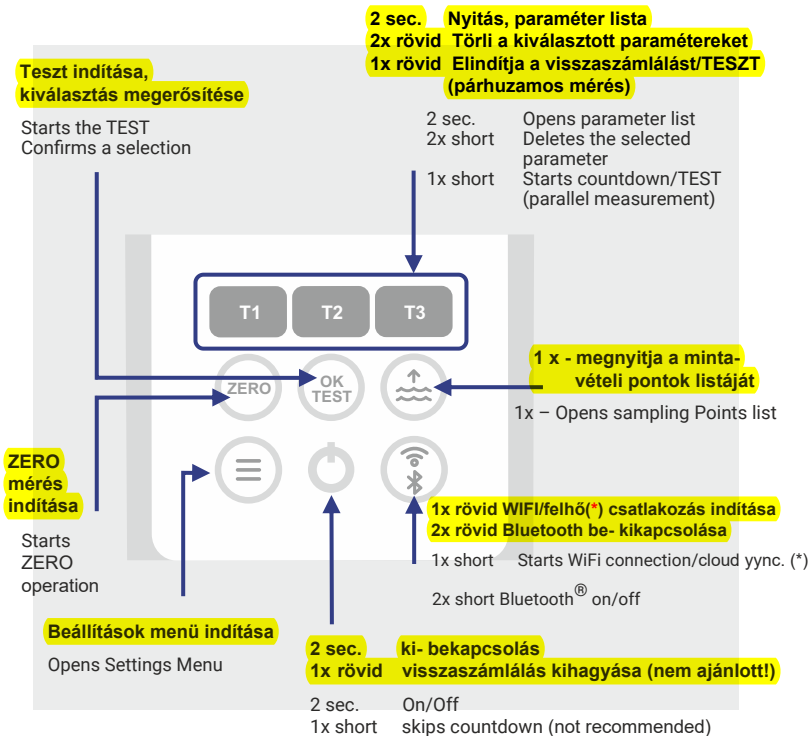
2 sec. Nyitás, paraméter lista
2x rövid Törli a kiválasztott paramétereket
1x rövid Elindítja a visszaszámlálást/TESZT (párhuzamos mérés)

Teszt indítása, kiválasztás megerősítése

Starts the TEST
Confirms a selection

2 sec. Opens parameter list
2x short Deletes the selected parameter
1x short Starts countdown/TEST (parallel measurement)

T1
T2
T3

ZERO
OK TEST

1 x - megnyitja a mintavételi pontok listáját

1x – Opens sampling Points list

ZERO mérés indítása

Starts ZERO operation

1x rövid WIFI/felhő(*) csatlakozás indítása
2x rövid Bluetooth be- kikapcsolása

1x short Starts WiFi connection/cloud yync. (*)

2x short Bluetooth® on/off

Beállítások menü indítása

Opens Settings Menu

2 sec. ki- bekapcsolás
1x rövid visszaszámlálás kihagyása (nem ajánlott!)

2 sec. On/Off
1x short skips countdown (not recommended)